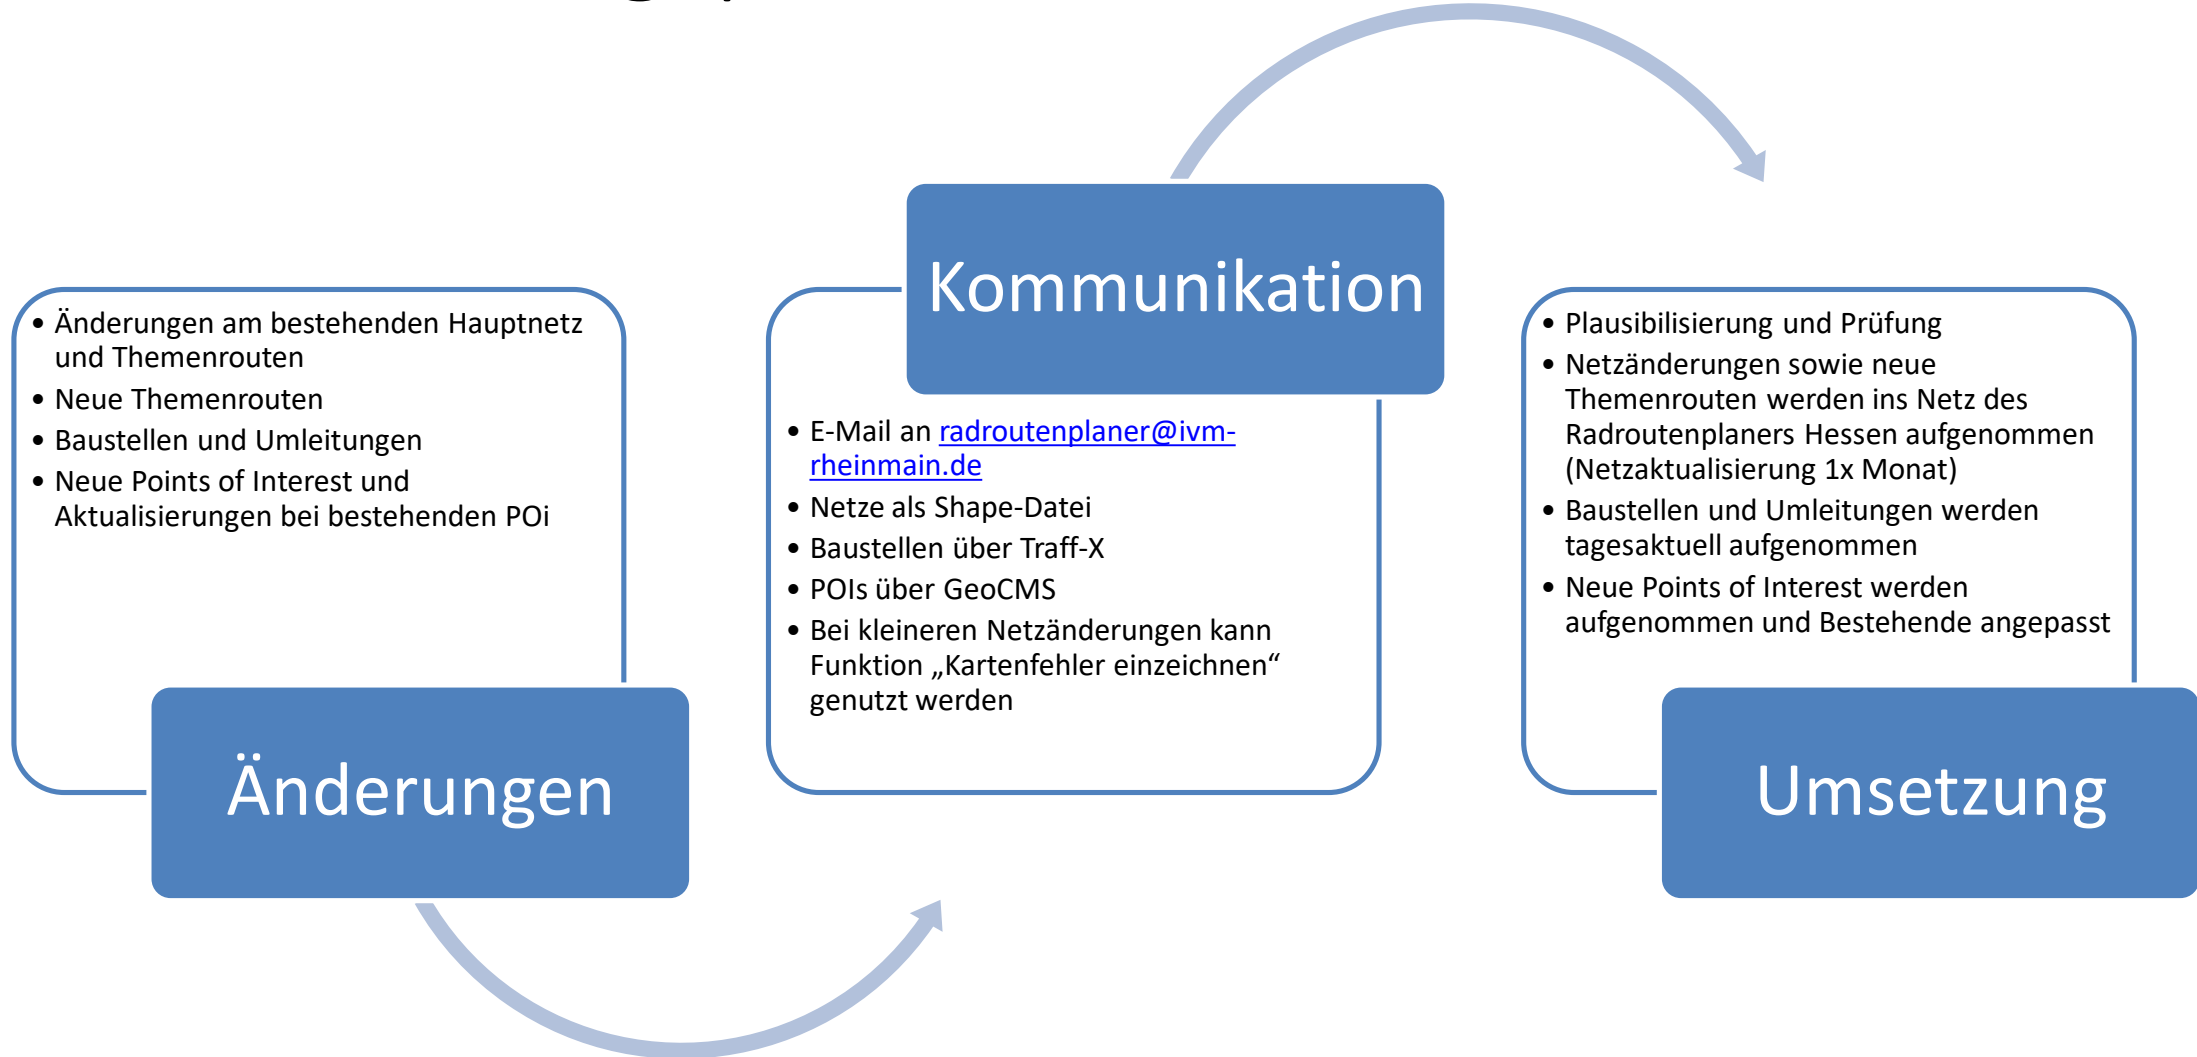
- Änderungen am bestehenden Hauptnetz und Themenrouten
- Neue Themenrouten
- Baustellen und Umleitungen
- Neue Points of Interest und Aktualisierungen bei bestehenden POi

Änderungen

Kommunikation

- E-Mail an radroutenplaner@ivm-rheinmain.de
- Netze als Shape-Datei
- Baustellen über Traff-X
- POIs über GeoCMS
- Bei kleineren Netzänderungen kann Funktion „Kartenfehler einzeichnen“ genutzt werden

- Plausibilisierung und Prüfung
- Netzänderungen sowie neue Themenrouten werden ins Netz des Radroutenplaners Hessen aufgenommen (Netzaktualisierung 1x Monat)
- Baustellen und Umleitungen werden tagesaktuell aufgenommen
- Neue Points of Interest werden aufgenommen und Bestehende angepasst

Umsetzung